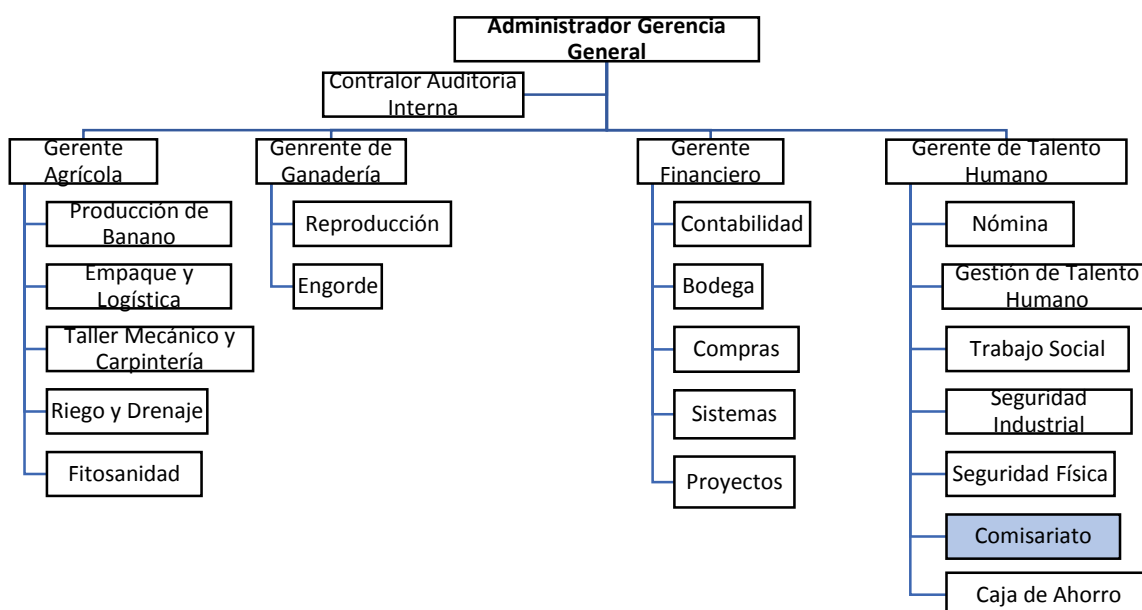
Administrador Gerencia General

Contralor Auditoria Interna

Gerente Agrícola

Producción de Banano

Empaque y Logística

Taller Mecánico y Carpintería

Riego y Drenaje

Fitosanidad

Genrente de Ganadería

Reproducción

Engorde

Gerente Financiero

Contabilidad

Bodega

Compras

Sistemas

Proyectos

Gerente de Talento Humano

Nómina

Gestión de Talento Humano

Trabajo Social

Seguridad Industrial

Seguridad Física

Comisariato

Caja de Ahorro